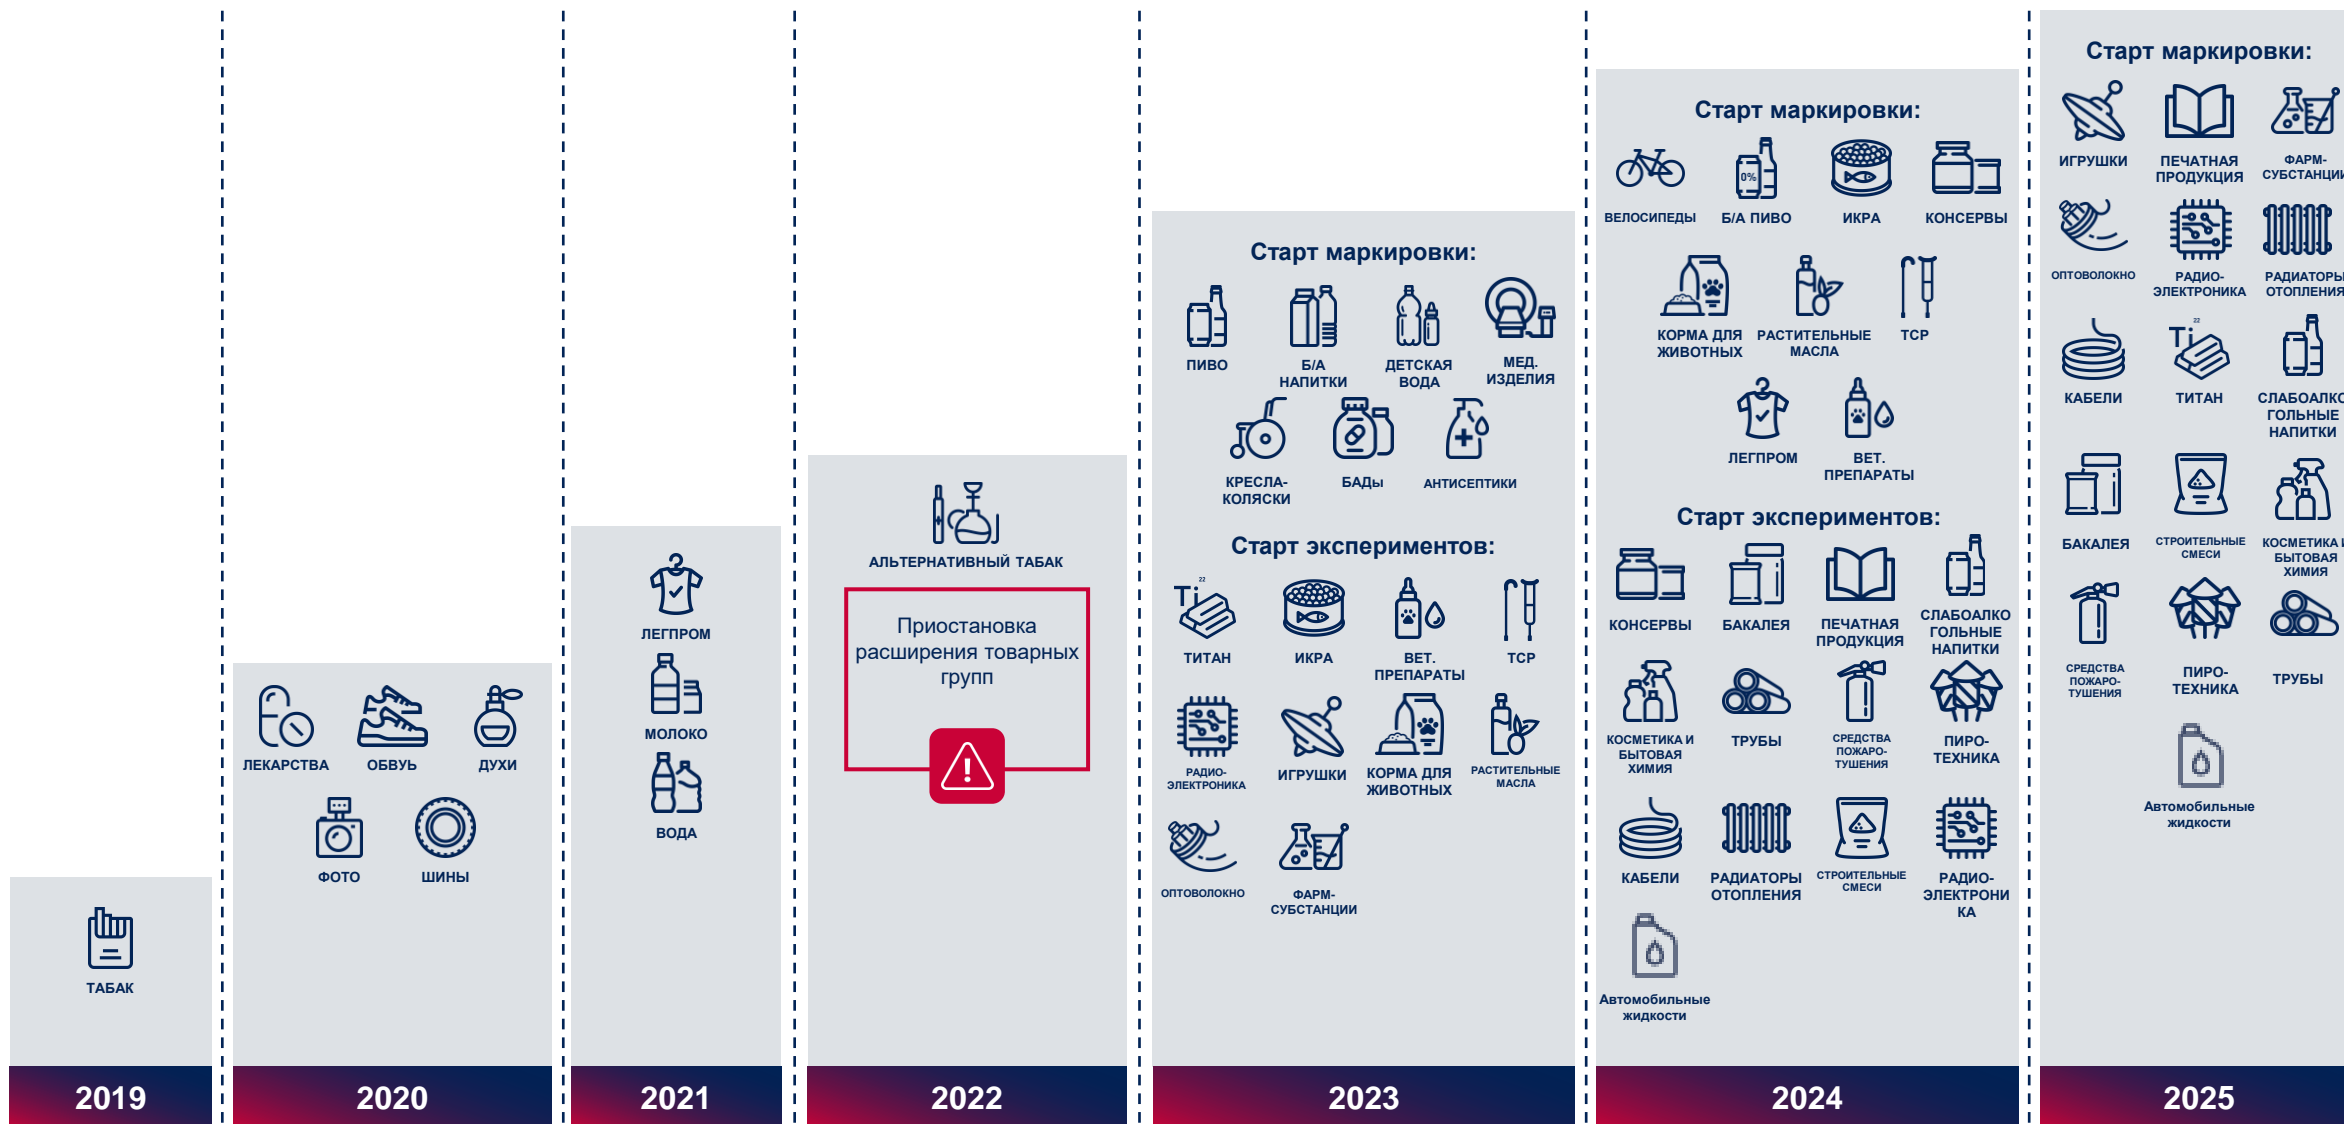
ТАБАК

2019

ЛЕКАРСТВА
ОБУВЬ
ДУХИ
ФОТО
ШИНЫ

2020

ЛЕГПРОМ
МОЛОКО
ВОДА

2021

АЛЬТЕРНАТИВНЫЙ ТАБАК

Приостановка расширения товарных групп

2022

Старт маркировки:

ПИВО
Б/А НАПИТКИ
ДЕТСКАЯ ВОДА
МЕД. ИЗДЕЛИЯ
КРЕСЛА-КОЛЯСКИ
БАДЫ
АНТИСЕПТИКИ

Старт экспериментов:

ТИТАН
ИКРА
ВЕТ. ПРЕПАРАТЫ
ТСР
РАДИО-ЭЛЕКТРОНИКА
ИГРУШКИ
КОРМА ДЛЯ ЖИВОТНЫХ
РАСТИТЕЛЬНЫЕ МАСЛА
ОПТОВОЛОКНО
ФАРМ-СУБСТАНЦИИ

2023

Старт маркировки:

ВЕЛОСИПЕДЫ
Б/А ПИВО
ИКРА
КОНСЕРВЫ
КОРМА ДЛЯ ЖИВОТНЫХ
РАСТИТЕЛЬНЫЕ МАСЛА
ТСР
ЛЕГПРОМ
ВЕТ. ПРЕПАРАТЫ

Старт экспериментов:

КОНСЕРВЫ
БАКАЛЕЯ
ПЕЧАТНАЯ ПРОДУКЦИЯ
СЛАБОАЛКОГОЛЬНЫЕ НАПИТКИ
КОСМЕТИКА И БЫТОВАЯ ХИМИЯ
ТРУБЫ
СРЕДСТВА ПОЖАРО-ТУШЕНИЯ
ПИРО-ТЕХНИКА
КАБЕЛИ
РАДИАТОРЫ ОТОПЛЕНИЯ
СТРОИТЕЛЬНЫЕ СМЕСИ
РАДИО-ЭЛЕКТРОНИКА
Автомобильные жидкости

2024

Старт маркировки:

ИГРУШКИ
ПЕЧАТНАЯ ПРОДУКЦИЯ
ФАРМ-СУБСТАНЦИИ
ОПТОВОЛОКНО
РАДИО-ЭЛЕКТРОНИКА
РАДИАТОРЫ ОТОПЛЕНИЯ
КАБЕЛИ
ТИТАН
СЛАБОАЛКОГОЛЬНЫЕ НАПИТКИ
БАКАЛЕЯ
СТРОИТЕЛЬНЫЕ СМЕСИ
КОСМЕТИКА И БЫТОВАЯ ХИМИЯ
СРЕДСТВА ПОЖАРО-ТУШЕНИЯ
ПИРО-ТЕХНИКА
ТРУБЫ
Автомобильные жидкости

2025